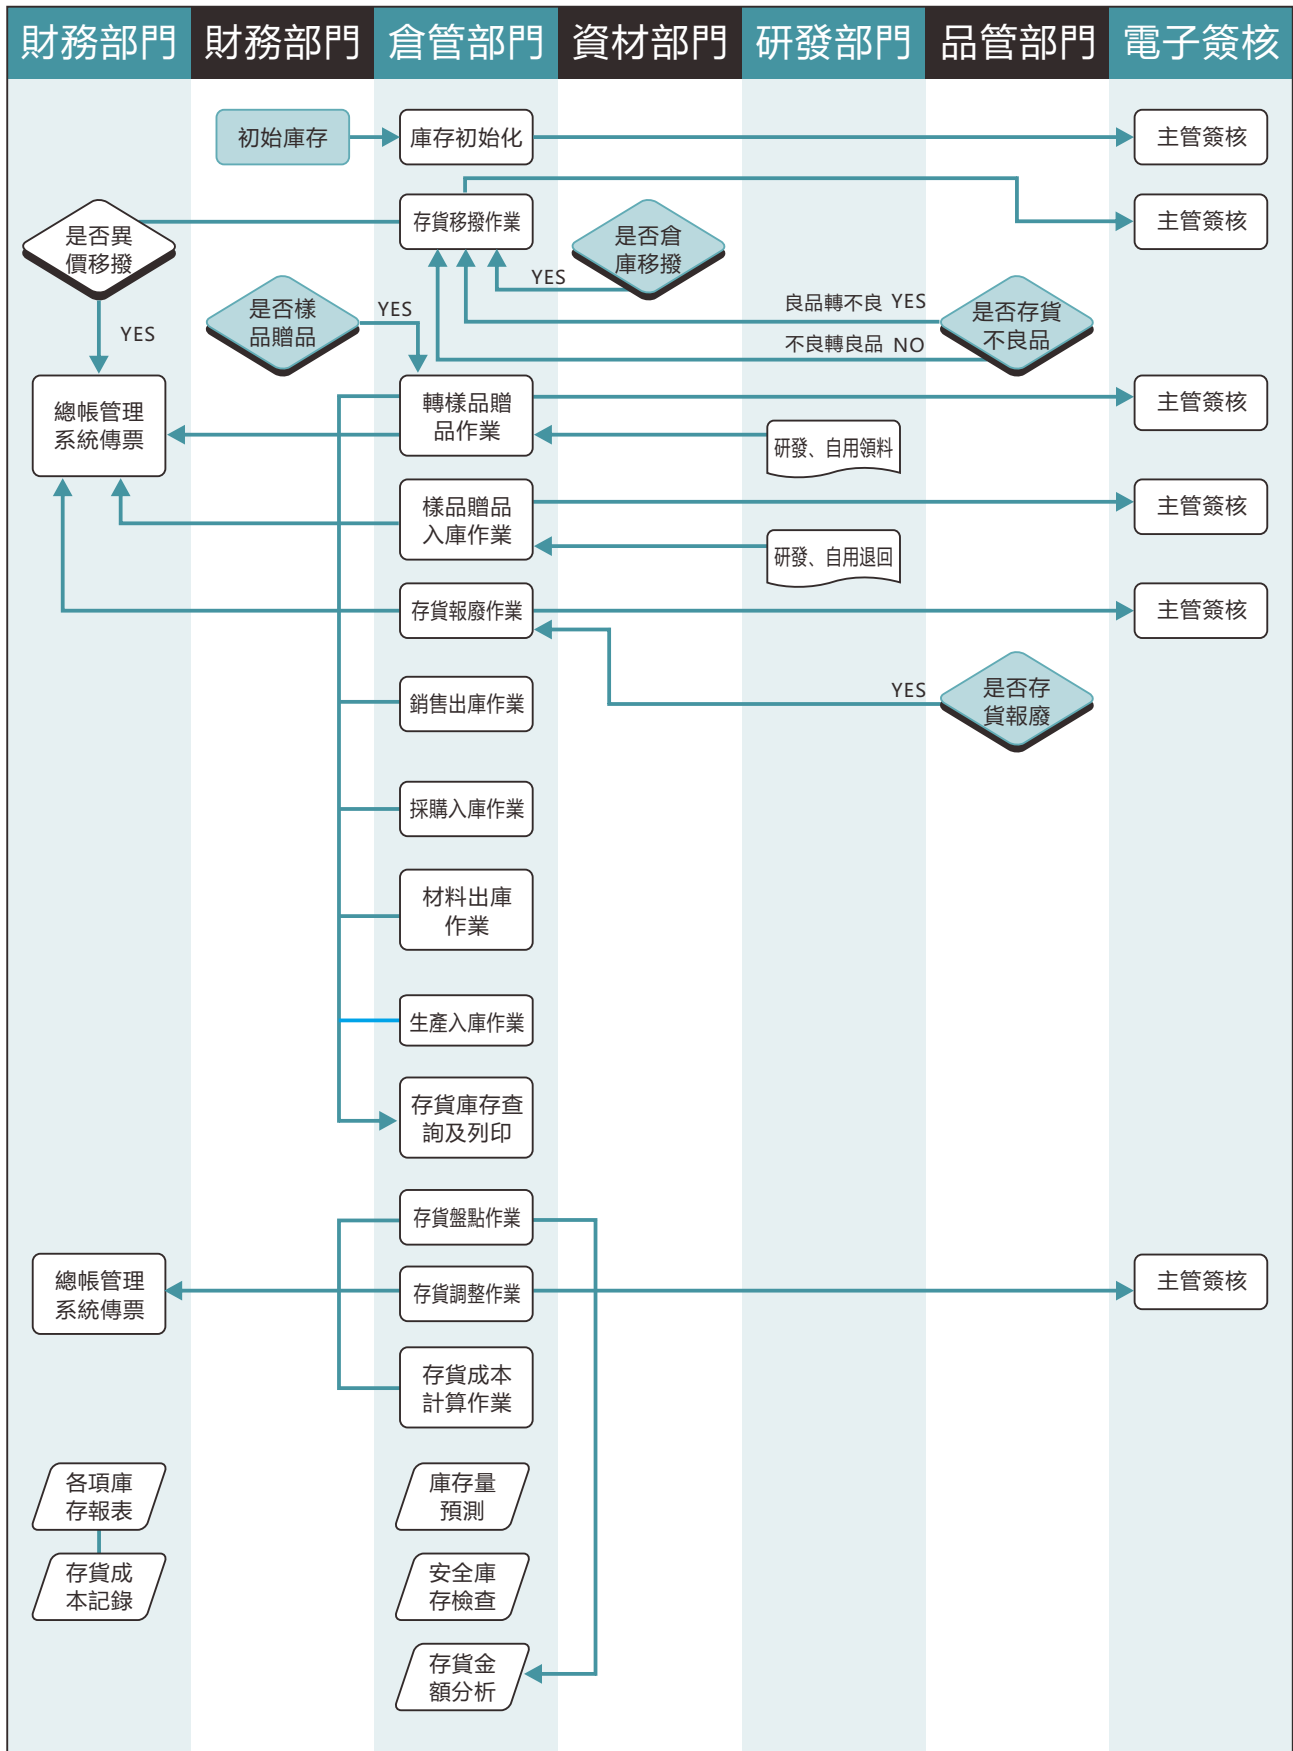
財務部門 財務部門 倉管部門 資材部門 研發部門 品管部門 電子簽核

初始庫存
庫存初始化
主管簽核

存貨移撥作業
主管簽核

是否異價移撥
是否倉庫移撥
YES

是否樣品贈品
YES
良品轉不良 YES
是否存貨不良品
不良轉良品 NO

YES
總帳管理系統傳票
轉樣品贈品作業
主管簽核
研發、自用領料

樣品贈品入庫作業
主管簽核
研發、自用退回

存貨報廢作業
主管簽核

YES
是否存貨報廢
銷售出庫作業

採購入庫作業

材料出庫作業

生產入庫作業

存貨庫存查詢及列印

存貨盤點作業

總帳管理系統傳票
存貨調整作業
主管簽核

存貨成本計算作業

各項庫存報表
庫存量預測

存貨成本記錄
安全庫存檢查

存貨金額分析